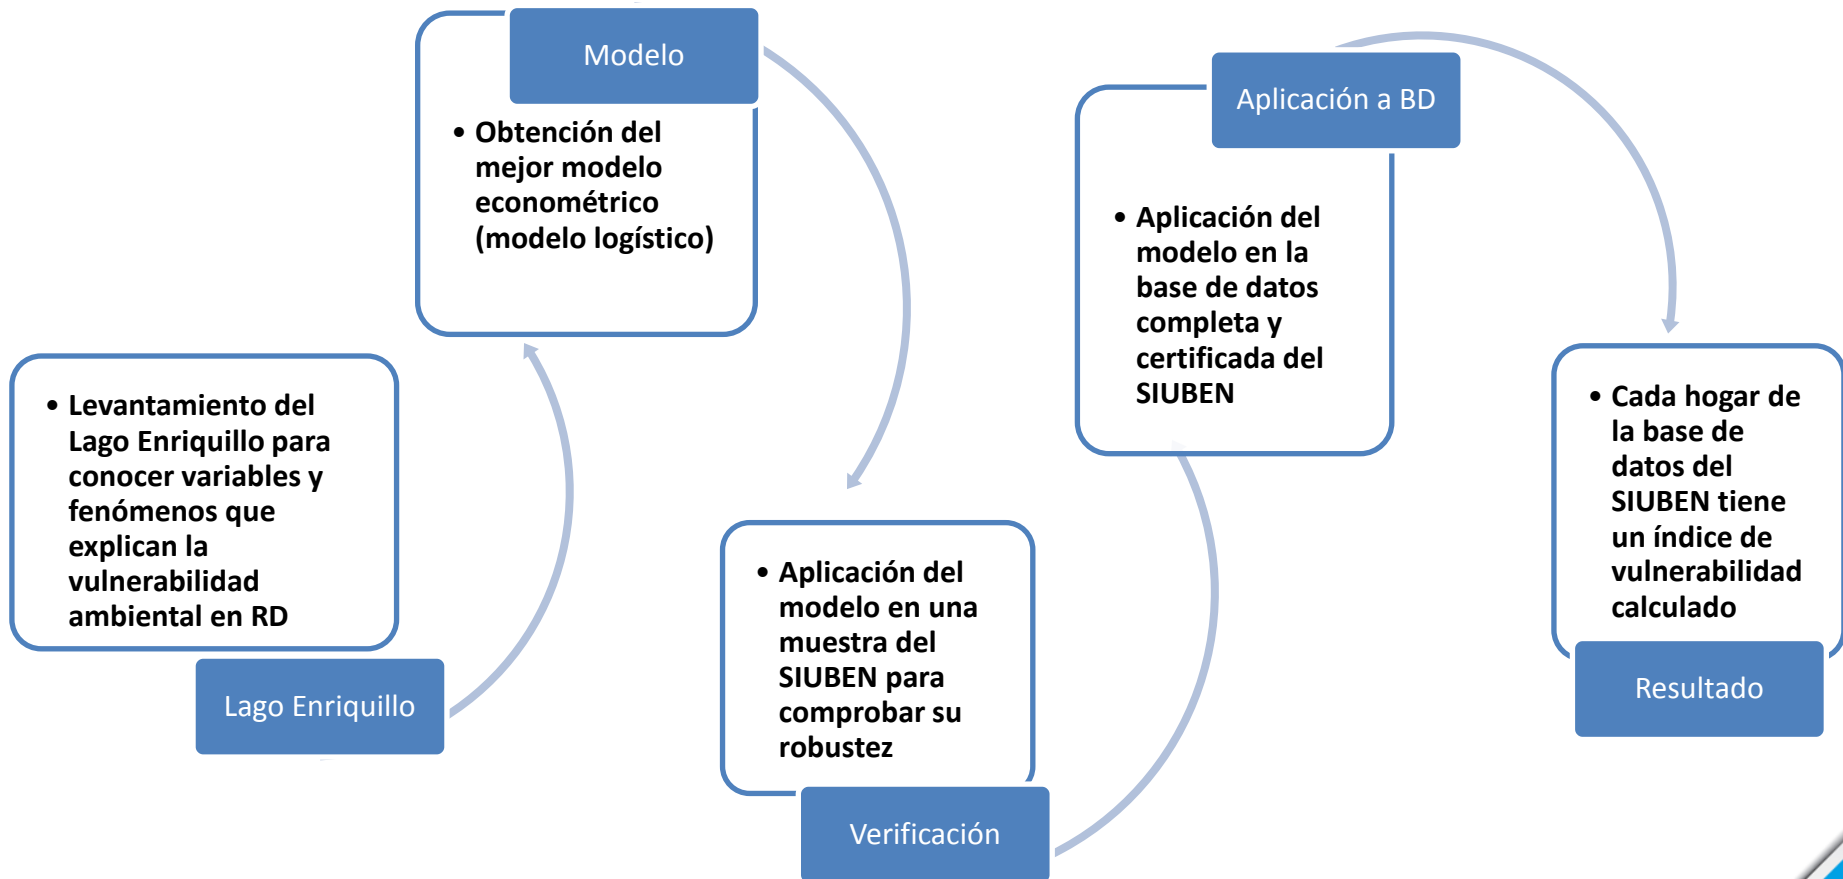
Lago Enriquillo

• Levantamiento del Lago Enriquillo para conocer variables y fenómenos que explican la vulnerabilidad ambiental en RD

Modelo

• Obtención del mejor modelo econométrico (modelo logístico)

Verificación

• Aplicación del modelo en una muestra del SIUBEN para comprobar su robustez

Aplicación a BD

• Aplicación del modelo en la base de datos completa y certificada del SIUBEN

Resultado

• Cada hogar de la base de datos del SIUBEN tiene un índice de vulnerabilidad calculado